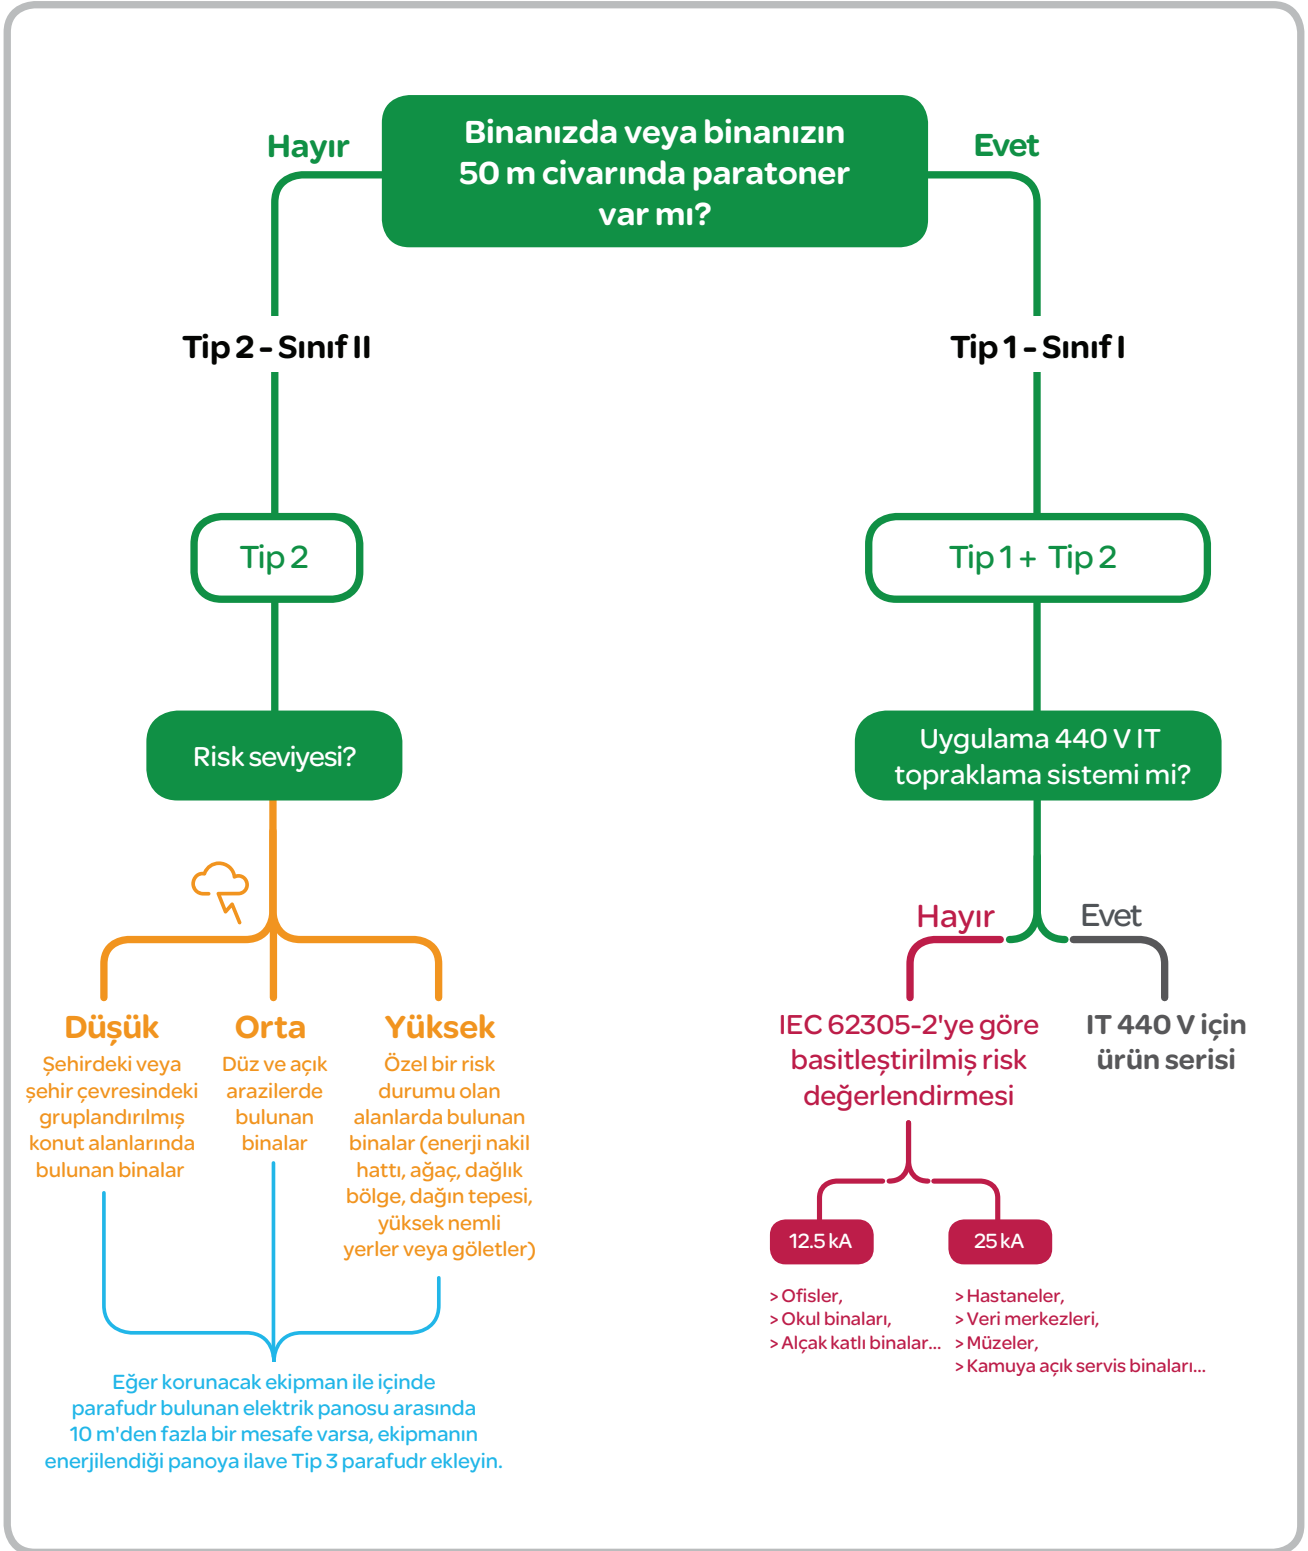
Binanızda veya binanızın 50 m civarında paratoner var mı?

Hayır

Evet

Tip 2 - Sınıf II

Tip 1 - Sınıf I

Tip 2

Tip 1 + Tip 2

Risk seviyesi?

Uygulama 440 V IT topraklama sistemi mi?

Düşük
Şehirdeki veya şehir çevresindeki gruplandırılmış konut alanlarında bulunan binalar

Orta
Düz ve açık arazilerde bulunan binalar

Yüksek
Özel bir risk durumu olan alanlarda bulunan binalar (enerji nakil hattı, ağaç, dağlık bölge, dağın tepesi, yüksek nemli yerler veya göletler)

Eğer korunacak ekipman ile içinde parafudr bulunan elektrik panosu arasında 10 m'den fazla bir mesafe varsa, ekipmanın enerjilendiği panoya ilave Tip 3 parafudr ekleyin.

Hayır

Evet

IEC 62305-2'ye göre basitleştirilmiş risk değerlendirmesi

IT 440 V için ürün serisi

12.5 kA

25 kA

> Ofisler,
> Okul binaları,
> Alçak katlı binalar...

> Hastaneler,
> Veri merkezleri,
> Müzeler,
> Kamuya açık servis binaları...